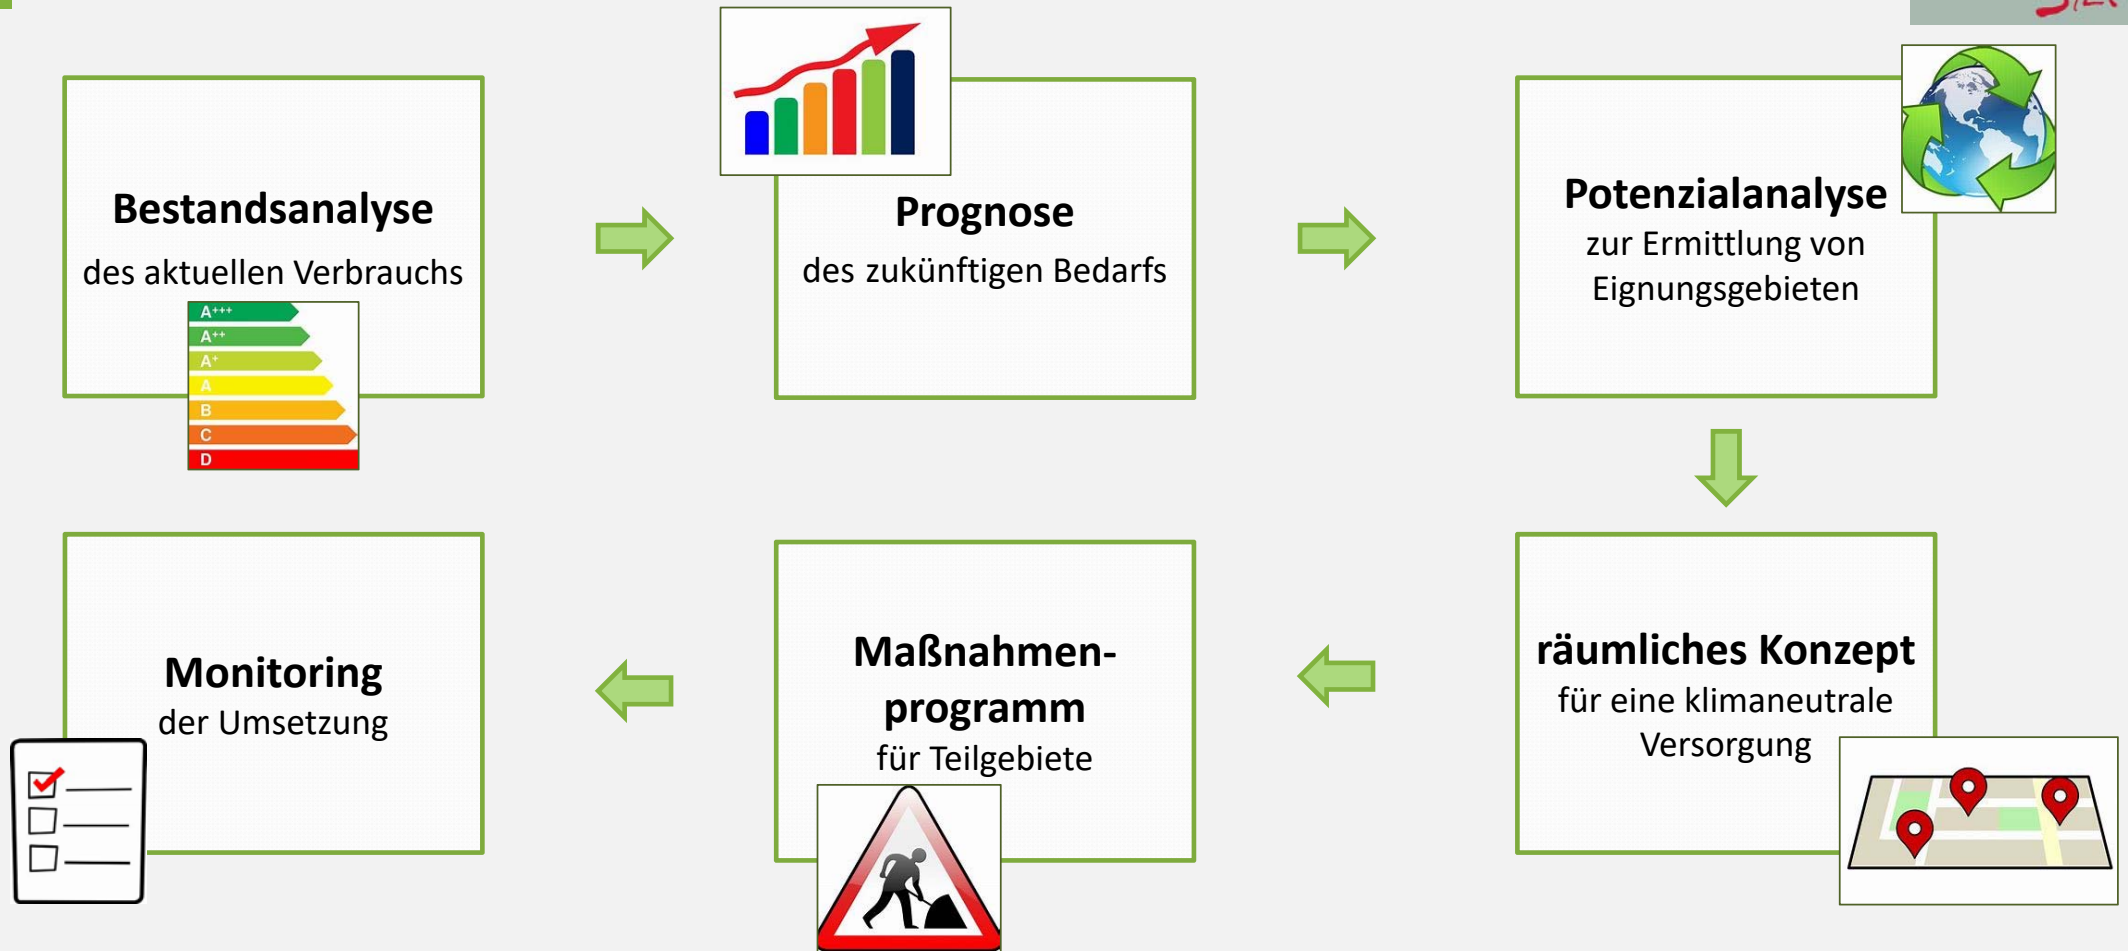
**Bestandsanalyse**

des aktuellen Verbrauchs

A+++
A++
A+
A
B
C
D

**Prognose**

des zukünftigen Bedarfs

**Potenzialanalyse**

zur Ermittlung von Eignungsgebieten

**räumliches Konzept**

für eine klimaneutrale Versorgung

**Maßnahmen-programm**

für Teilgebiete

**Monitoring**

der Umsetzung